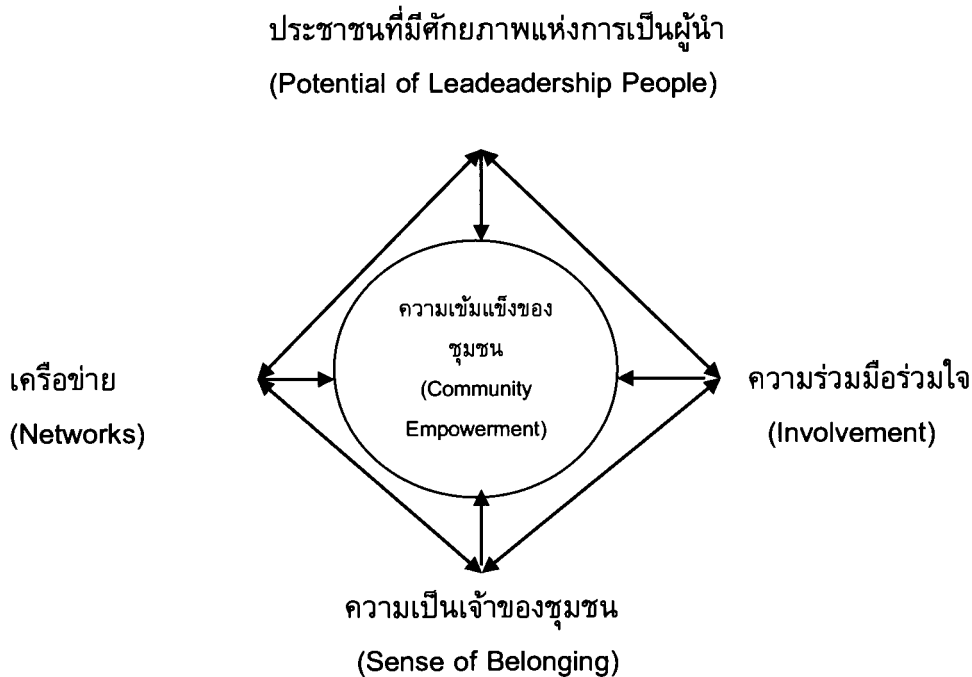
ประชาชนที่มีศักยภาพแห่งการเป็นผู้นำ
(Potential of Leadeadership People)

ความเข้มแข็งของชุมชน
(Community Empowerment)

เครือข่าย
(Networks)

ความร่วมมือร่วมใจ
(Involvement)

ความเป็นเจ้าของชุมชน
(Sense of Belonging)